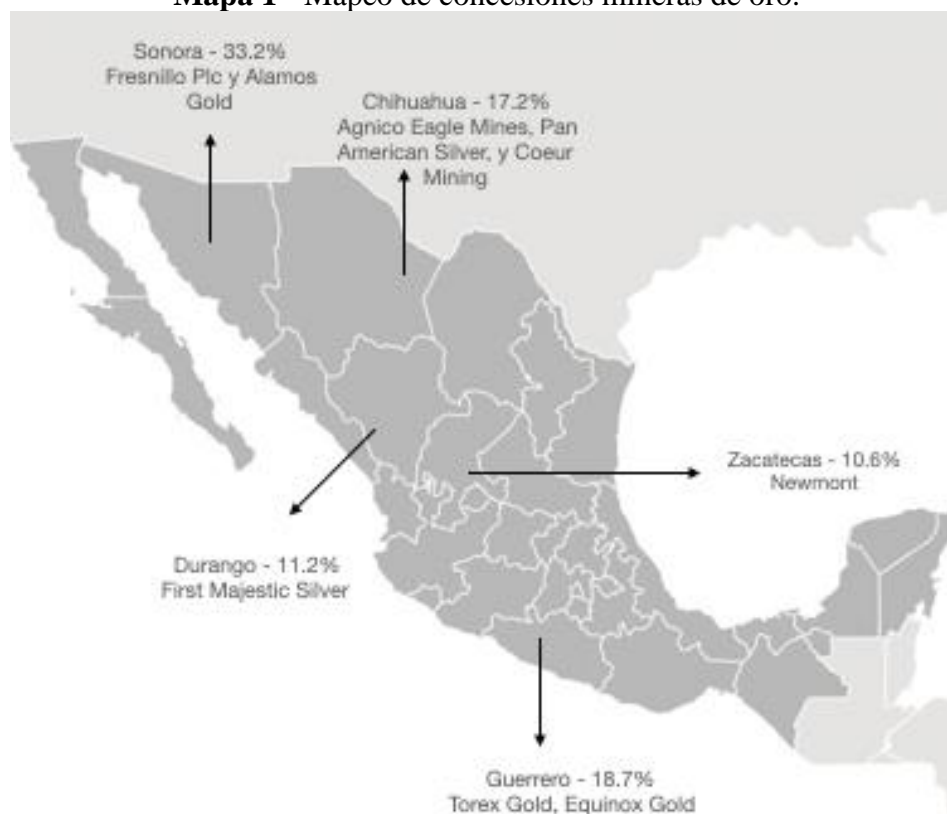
**Mapa 1** - Mapeo de concesiones mineras de oro.

Sonora - 33.2%
Fresnillo Plc y Alamos Gold

Chihuahua - 17.2%
Agnico Eagle Mines, Pan American Silver, y Coeur Mining

Zacatecas - 10.6%
Newmont

Durango - 11.2%
First Majestic Silver

Guerrero - 18.7%
Torex Gold, Equinox Gold